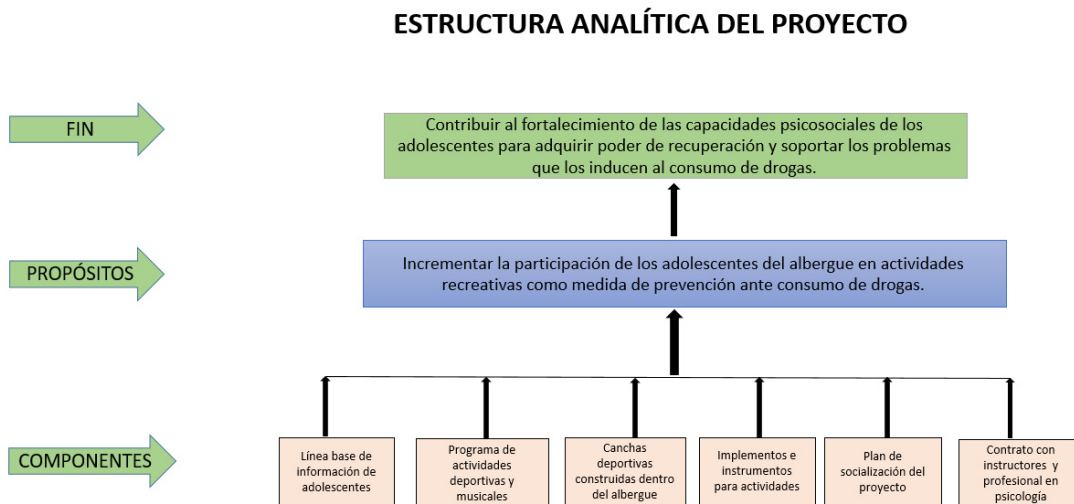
ESTRUCTURA ANALÍTICA DEL PROYECTO

FIN

Contribuir al fortalecimiento de las capacidades psicosociales de los adolescentes para adquirir poder de recuperación y soportar los problemas que los inducen al consumo de drogas.

PROPÓSITOS

Incrementar la participación de los adolescentes del albergue en actividades recreativas como medida de prevención ante consumo de drogas.

COMPONENTES

Línea base de información de adolescentes

Programa de actividades deportivas y musicales

Canchas deportivas construidas dentro del albergue

Implementos e instrumentos para actividades

Plan de socialización del proyecto

Contrato con instructores y profesional en psicología